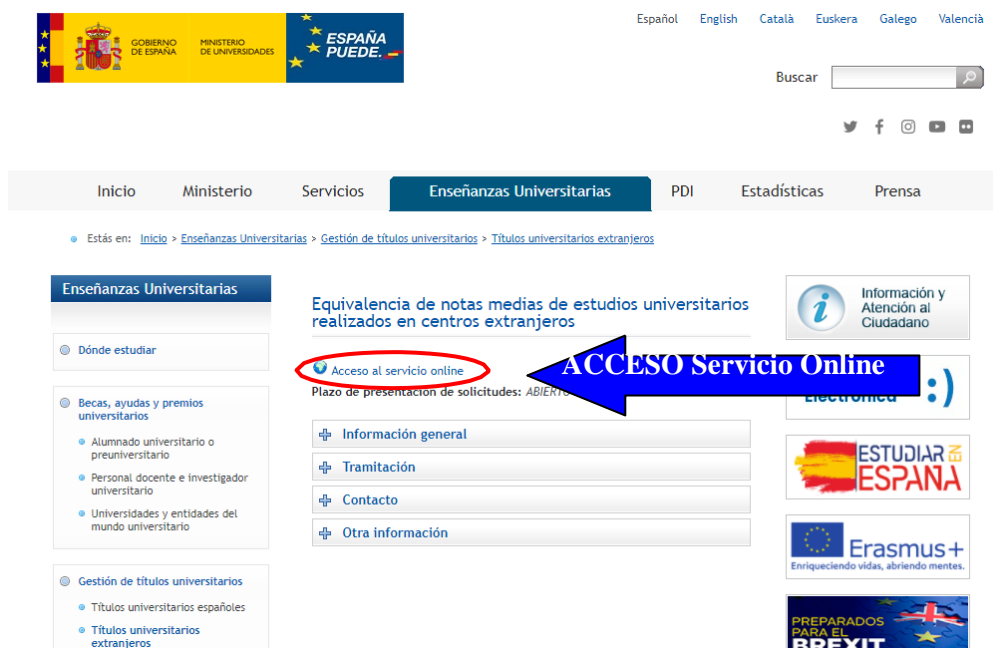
GOBIERNO DE ESPAÑA MINISTERIO DE UNIVERSIDADES ESPAÑA PUEDE.

Español English Català Euskera Galego Valencià

Buscar

Inicio Ministerio Servicios Enseñanzas Universitarias PDI Estadísticas Prensa

Estás en: Inicio > Enseñanzas Universitarias > Gestión de títulos universitarios > Títulos universitarios extranjeros

Enseñanzas Universitarias

Dónde estudiar

Becas, ayudas y premios universitarios

Alumnado universitario o preuniversitario

Personal docente e investigador universitario

Universidades y entidades del mundo universitario

Gestión de títulos universitarios

Títulos universitarios españoles

Títulos universitarios extranjeros

Equivalencia de notas medias de estudios universitarios realizados en centros extranjeros

Acceso al servicio online

ACCESO Servicio Online

Plazo de presentación de solicitudes: ABIERTO

Información general

Tramitación

Contacto

Otra información

Información y Atención al Ciudadano

Electrónica :)

ESTUDIAR EN ESPAÑA

Erasmus+ Enriqueciendo vidas, abriendo mentes.

PREPARADOS PARA EL BREXIT